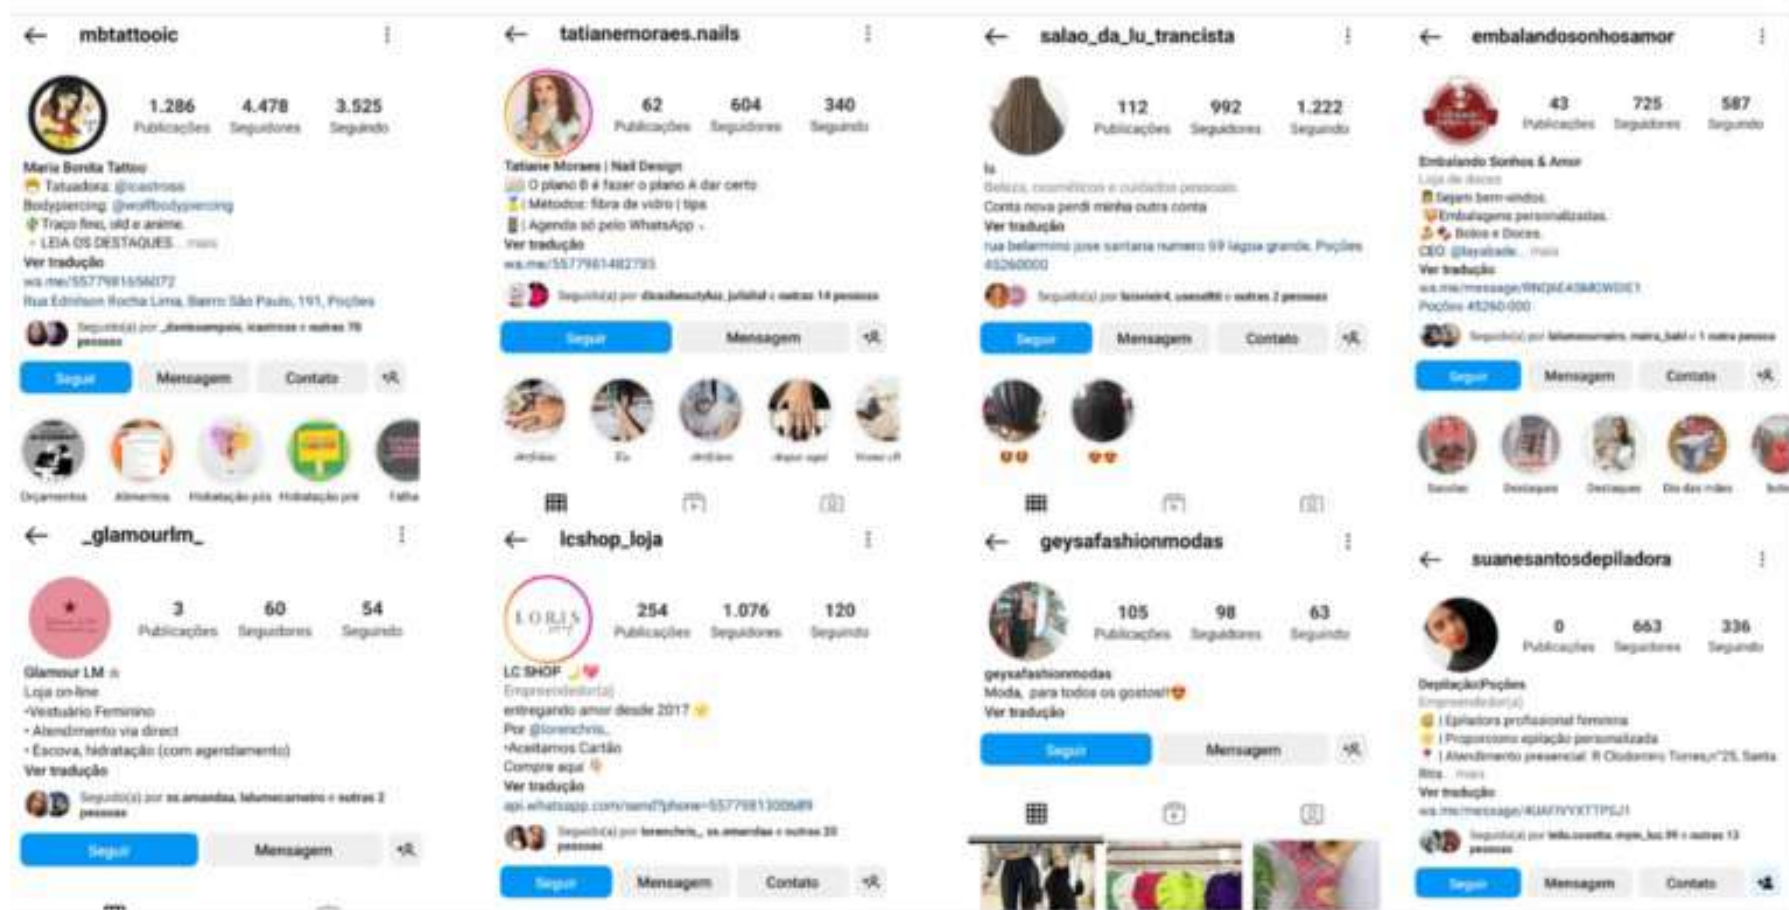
mbtattooic

1.286 Publicações 4.478 Seguidores 3.525 Seguindo

Maria Bonita Tattoo
Tatuadora: @icastross
Bodypiercing: @wolfbodypiercing
Traço fino, old e anime.
LEIA OS DESTAQUES... mais
Ver tradução
wa.me/5577981656072
Rua Edmilson Rocha Lima, Bairro São Paulo, 191, Poções

Seguido(a) por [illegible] e outras 78 pessoas

Seguir Mensagem Contato

Orçamentos Alimentos Hidratação pós Hidratação pré Falha

tatianemoraes.nails

62 Publicações 604 Seguidores 340 Seguindo

Tatiane Moraes | Nail Design
O plano B é fazer o plano A dar certo
Métodos: fibra de vidro | tips
Agenda só pelo WhatsApp
Ver tradução
wa.me/5577981482793

Seguido(a) por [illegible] e outras 14 pessoas

Seguir Mensagem

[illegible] Eu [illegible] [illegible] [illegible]

salao_da_lu_trancista

112 Publicações 992 Seguidores 1.222 Seguindo

lu
Beleza, cosméticos e cuidados pessoais
Conta nova perdi minha outra conta
Ver tradução
rua belarmino jose santana numero 59 lagoa grande, Poções 45260000

Seguido(a) por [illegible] e outras 2 pessoas

Seguir Mensagem Contato

embalandosonhosamor

43 Publicações 725 Seguidores 587 Seguindo

Embalando Sonhos & Amor
Loja de doces
Sejam bem-vindos.
Embalagens personalizadas.
Bolos e Doces.
CEO: @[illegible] ... mais
Ver tradução
wa.me/message/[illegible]
Poções 45260-000

Seguido(a) por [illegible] e 1 outra pessoa

Seguir Mensagem Contato

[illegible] Destaques Destaques Dia das mães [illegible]

_glamourlm_

3 Publicações 60 Seguidores 54 Seguindo

Glamour LM
Loja on-line
•Vestuário Feminino
• Atendimento via direct
• Escova, hidratação (com agendamento)
Ver tradução

Seguido(a) por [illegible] e outras 2 pessoas

Seguir Mensagem

lcshop_loja

254 Publicações 1.076 Seguidores 120 Seguindo

LC SHOP
Empreendedor(a)
entregando amor desde 2017
Por @lorenchris_
•Aceitamos Cartão
Compre aqui
Ver tradução
api.whatsapp.com/send?phone=5577981300689

Seguido(a) por lorenchris_, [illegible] e outras 20 pessoas

Seguir Mensagem Contato

geysafashionmodas

105 Publicações 98 Seguidores 63 Seguindo

geysafashionmodas
Moda, para todos os gostos!!
Ver tradução

Seguir Mensagem

suanesantosdepiladora

0 Publicações 663 Seguidores 336 Seguindo

Depilação/Poções
Empreendedor(a)
| Epiladora profissional feminina
| Proporciono epilação personalizada
| Atendimento presencial: R Clodomiro Torres,n°25, Santa Rita... mais
Ver tradução
wa.me/message/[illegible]

Seguido(a) por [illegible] e outras 13 pessoas

Seguir Mensagem Contato